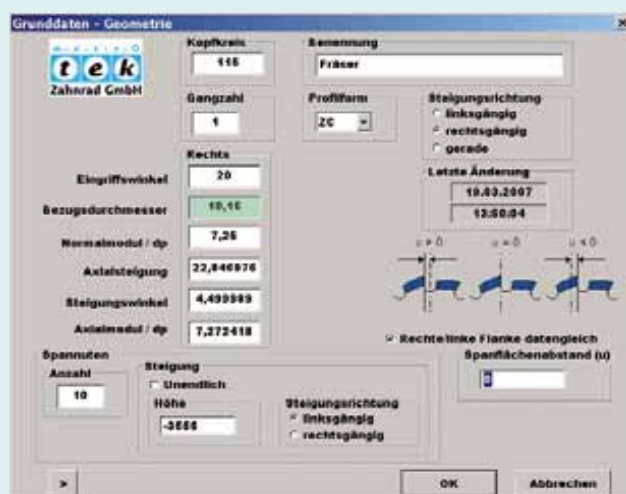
Grunddaten - Geometrie

x

tek
Zahnrad GmbH

Kopfkreis
115

Benennung
Fräser

Gangzahl
1

Profilform
2C

Steigungsrichtung
linksgängig
rechtsgängig
gerade

Rechts

Eingriffswinkel
20

Bezugsdurchmesser
10,15

Normalmodul / dp
7,25

Axialsteigung
22,846976

Steigungswinkel
4,499989

Axialmodul / dp
7,272418

Letzte Änderung
19.03.2007
13:50:04

u > 0
u = 0
u < 0

Rechte/linke Flanke datengleich

Spannuten
Anzahl
10

Steigung
Unendlich
Höhe
-3556

Steigungsrichtung
linksgängig
rechtsgängig

Spanflächenabstand (u)
0

>

OK

Abbrechen